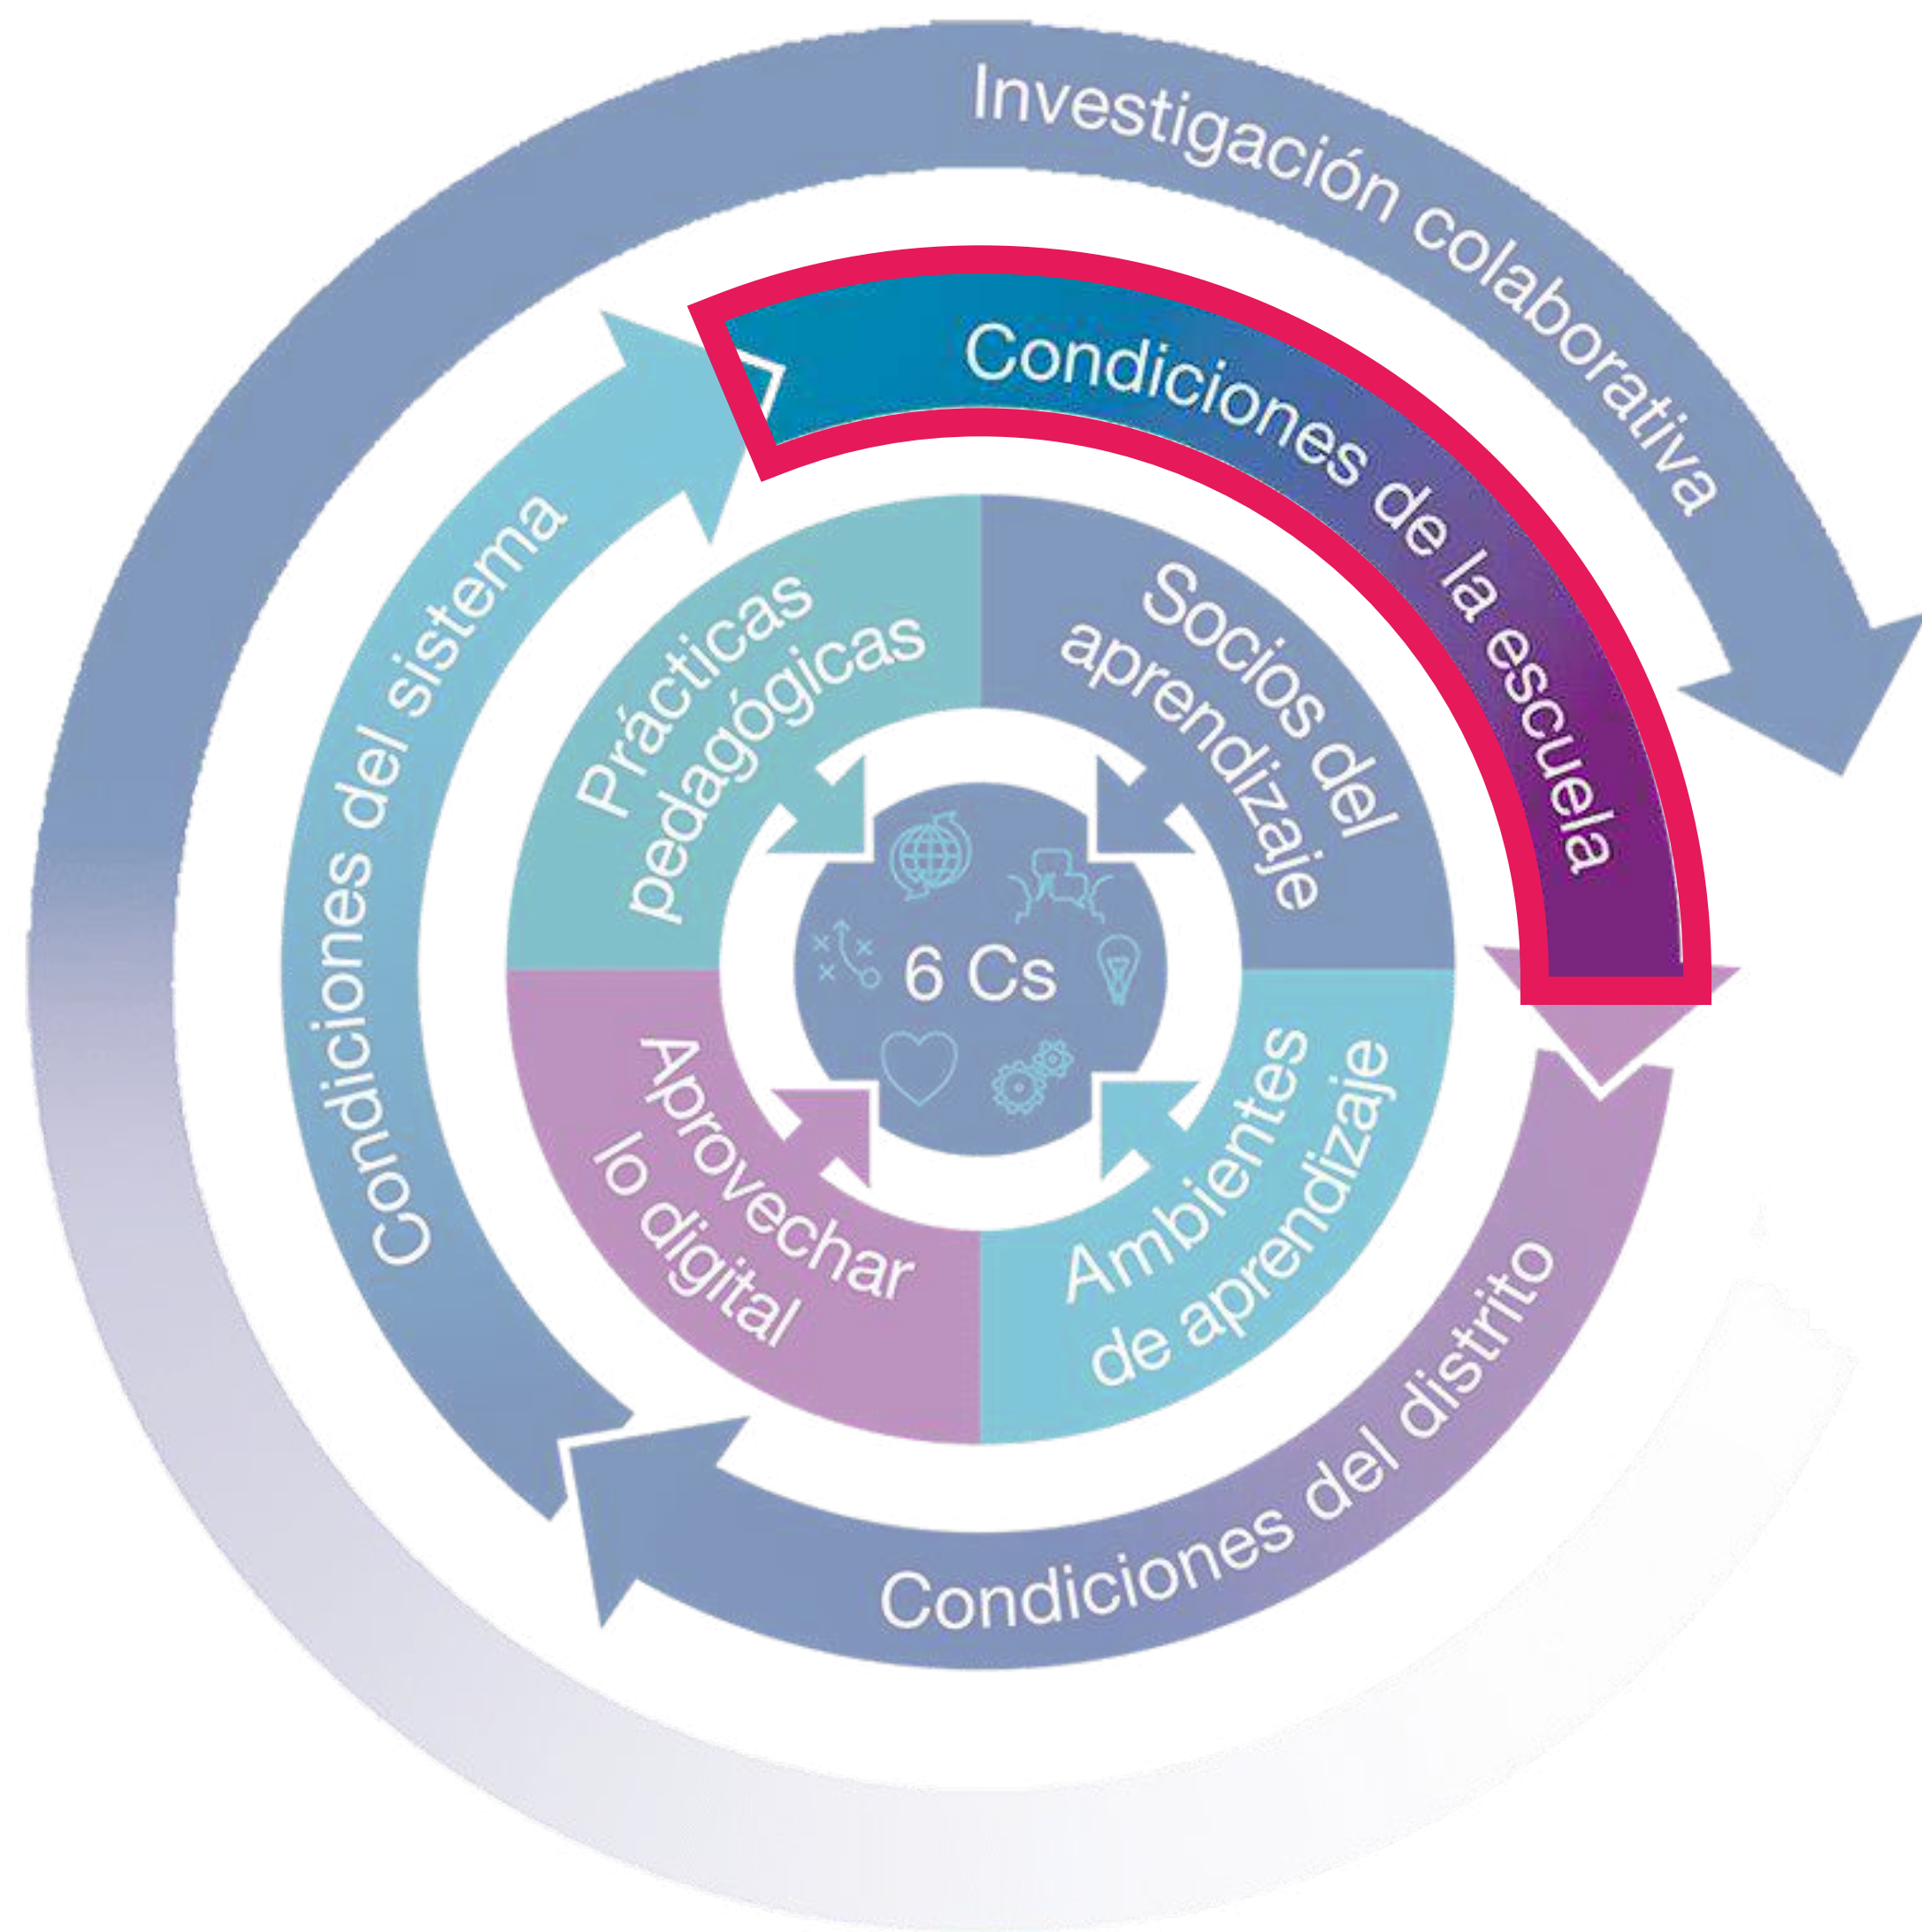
Investigación colaborativa

Condiciones de la escuela

Condiciones del sistema

Condiciones del distrito

Prácticas pedagógicas

Socios del aprendizaje

Aprovechar lo digital

Ambientes de aprendizaje

6 Cs